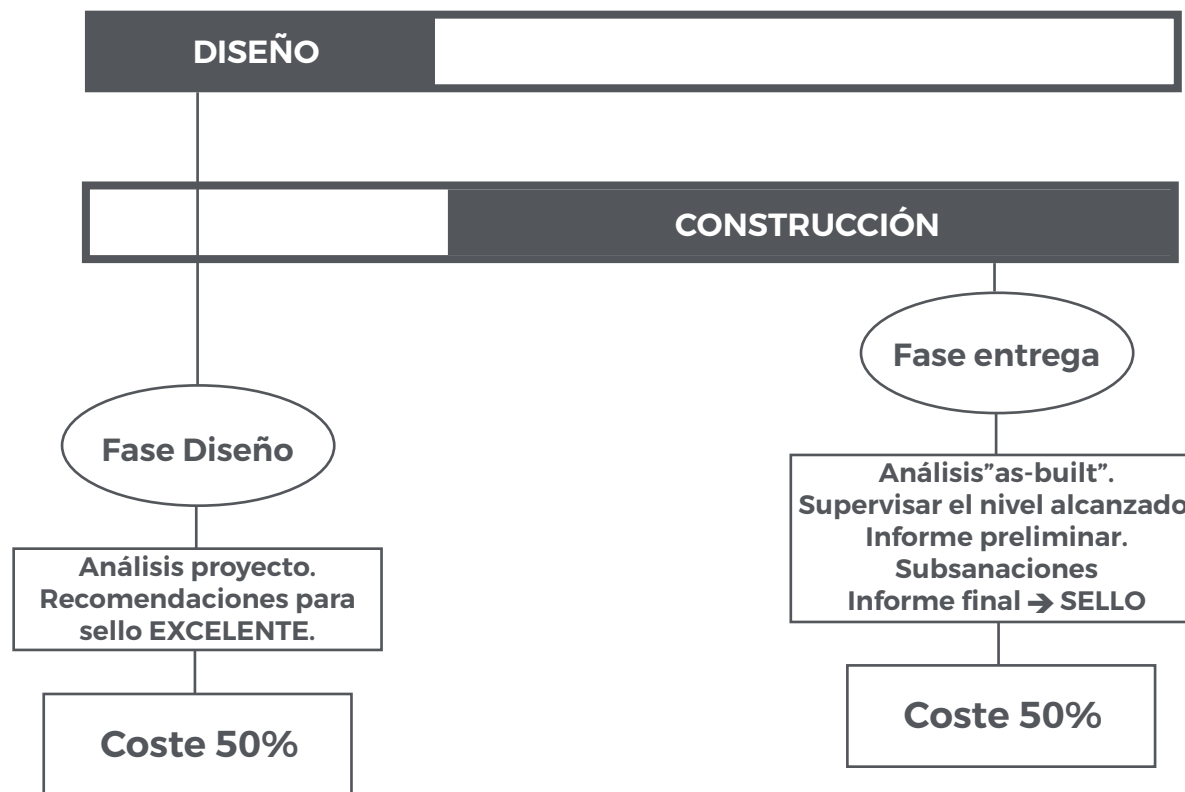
DISEÑO

CONSTRUCCIÓN

Fase entrega

Fase Diseño

Análisis"as-built".
Supervisar el nivel alcanzado
Informe preliminar.
Subsanaciones
Informe final → SELLO

Análisis proyecto.
Recomendaciones para sello EXCELENTE.

Coste 50%

Coste 50%